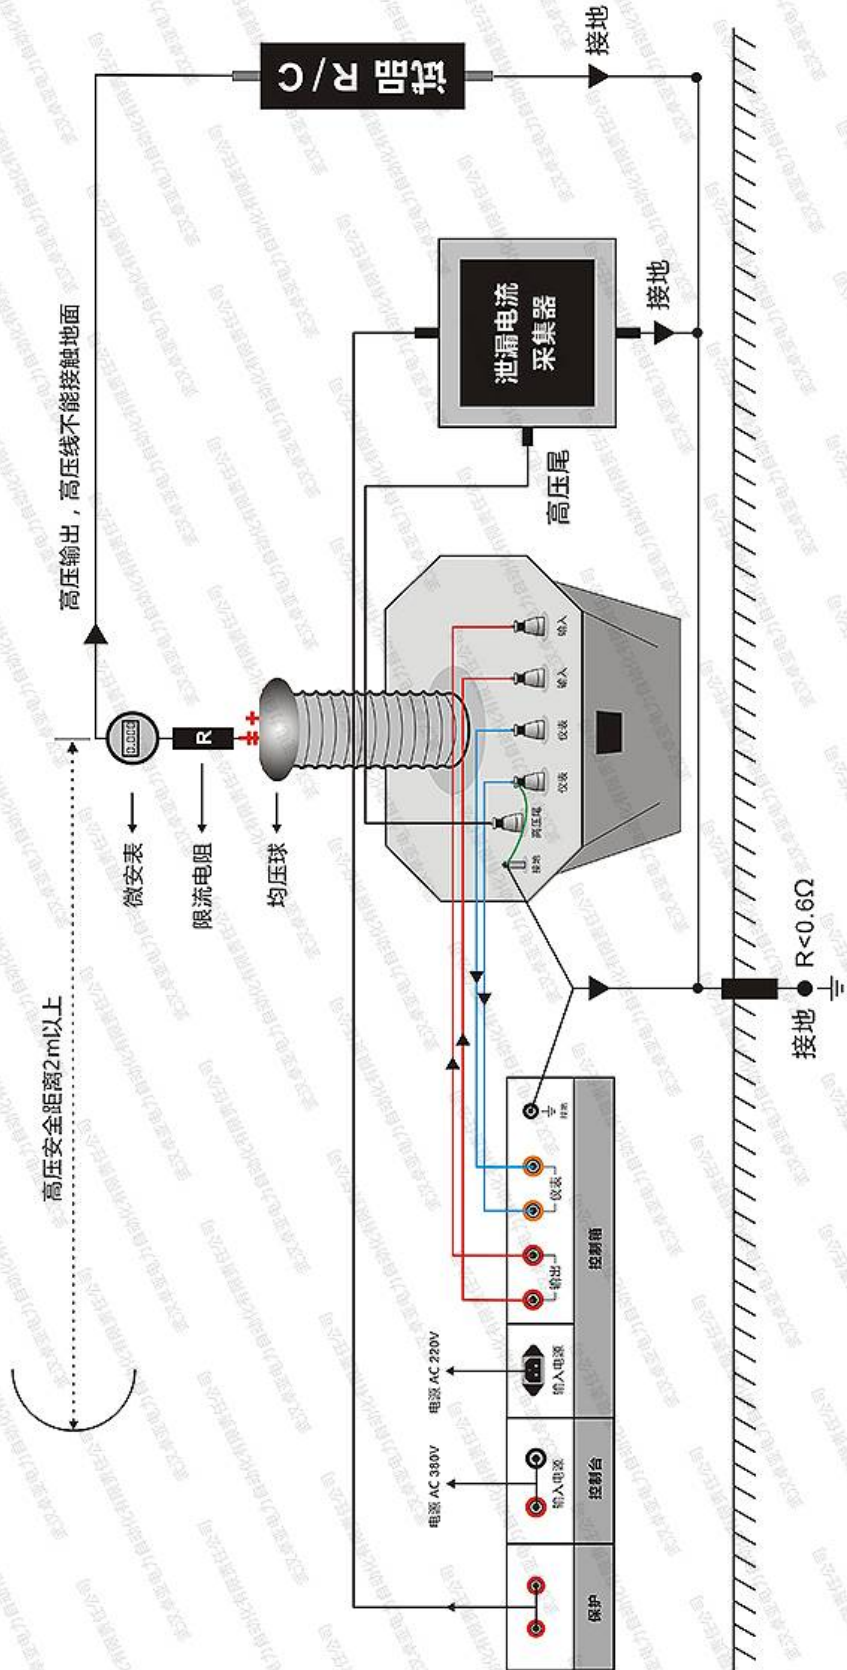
试品 R/C

接地

高压输出，高压线不能接触地面

泄漏电流采集器

接地

高压尾

微安表

限流电阻

均压球

R

0.000

输入

输入

仪表

仪表

高压尾

接地

R<0.6Ω

接地

高压安全距离2m以上

接地

仪表

输出

控制箱

电源 AC 220V

输入电源

电源 AC 380V

输入电源

控制台

保护